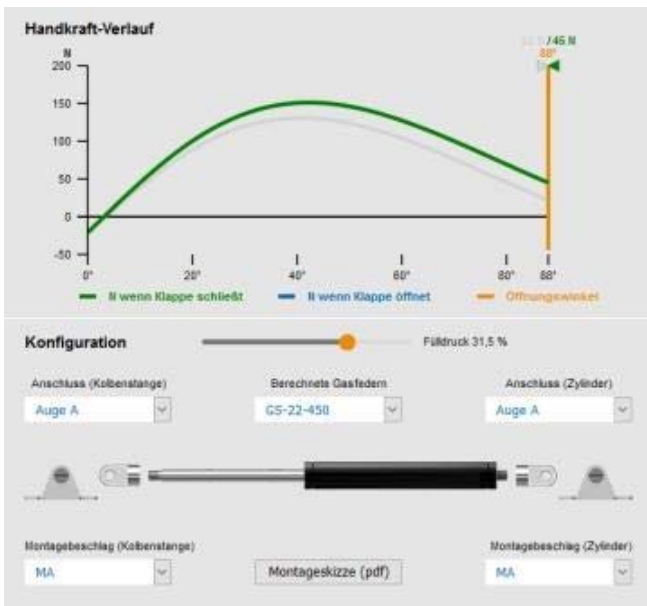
Handkraft-Verlauf

N

200

150

100

50

0

-50

0°

20°

40°

60°

80°

88°

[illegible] / 45 N

88°

N wenn Klappe schließt

N wenn Klappe öffnet

Öffnungswinkel

Konfiguration

Fülldruck 31,5 %

Anschluss (Kolbenstange)

Auge A

Berechnete Gasfedern

GS-22-450

Anschluss (Zylinder)

Auge A

Montagebeschlag (Kolbenstange)

MA

Montageskizze (pdf)

Montagebeschlag (Zylinder)

MA